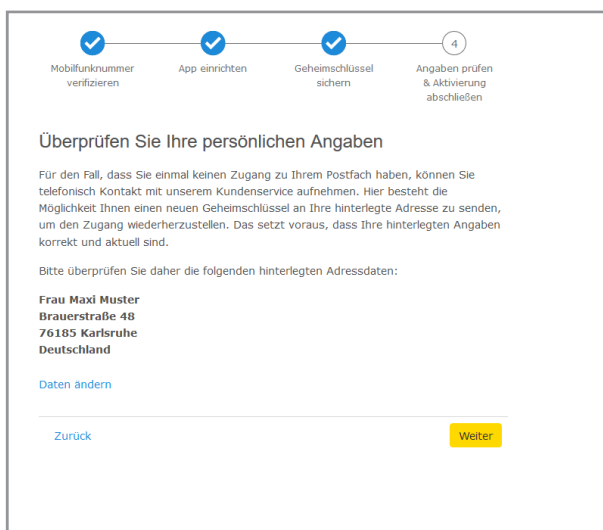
Mobilfunknummer verifizieren

App einrichten

Geheimschlüssel sichern

4

Angaben prüfen & Aktivierung abschließen

Überprüfen Sie Ihre persönlichen Angaben

Für den Fall, dass Sie einmal keinen Zugang zu Ihrem Postfach haben, können Sie telefonisch Kontakt mit unserem Kundenservice aufnehmen. Hier besteht die Möglichkeit Ihnen einen neuen Geheimschlüssel an Ihre hinterlegte Adresse zu senden, um den Zugang wiederherzustellen. Das setzt voraus, dass Ihre hinterlegten Angaben korrekt und aktuell sind.

Bitte überprüfen Sie daher die folgenden hinterlegten Adressdaten:

Frau Maxi Muster
Brauerstraße 48
76185 Karlsruhe
Deutschland

Daten ändern

Zurück

Weiter